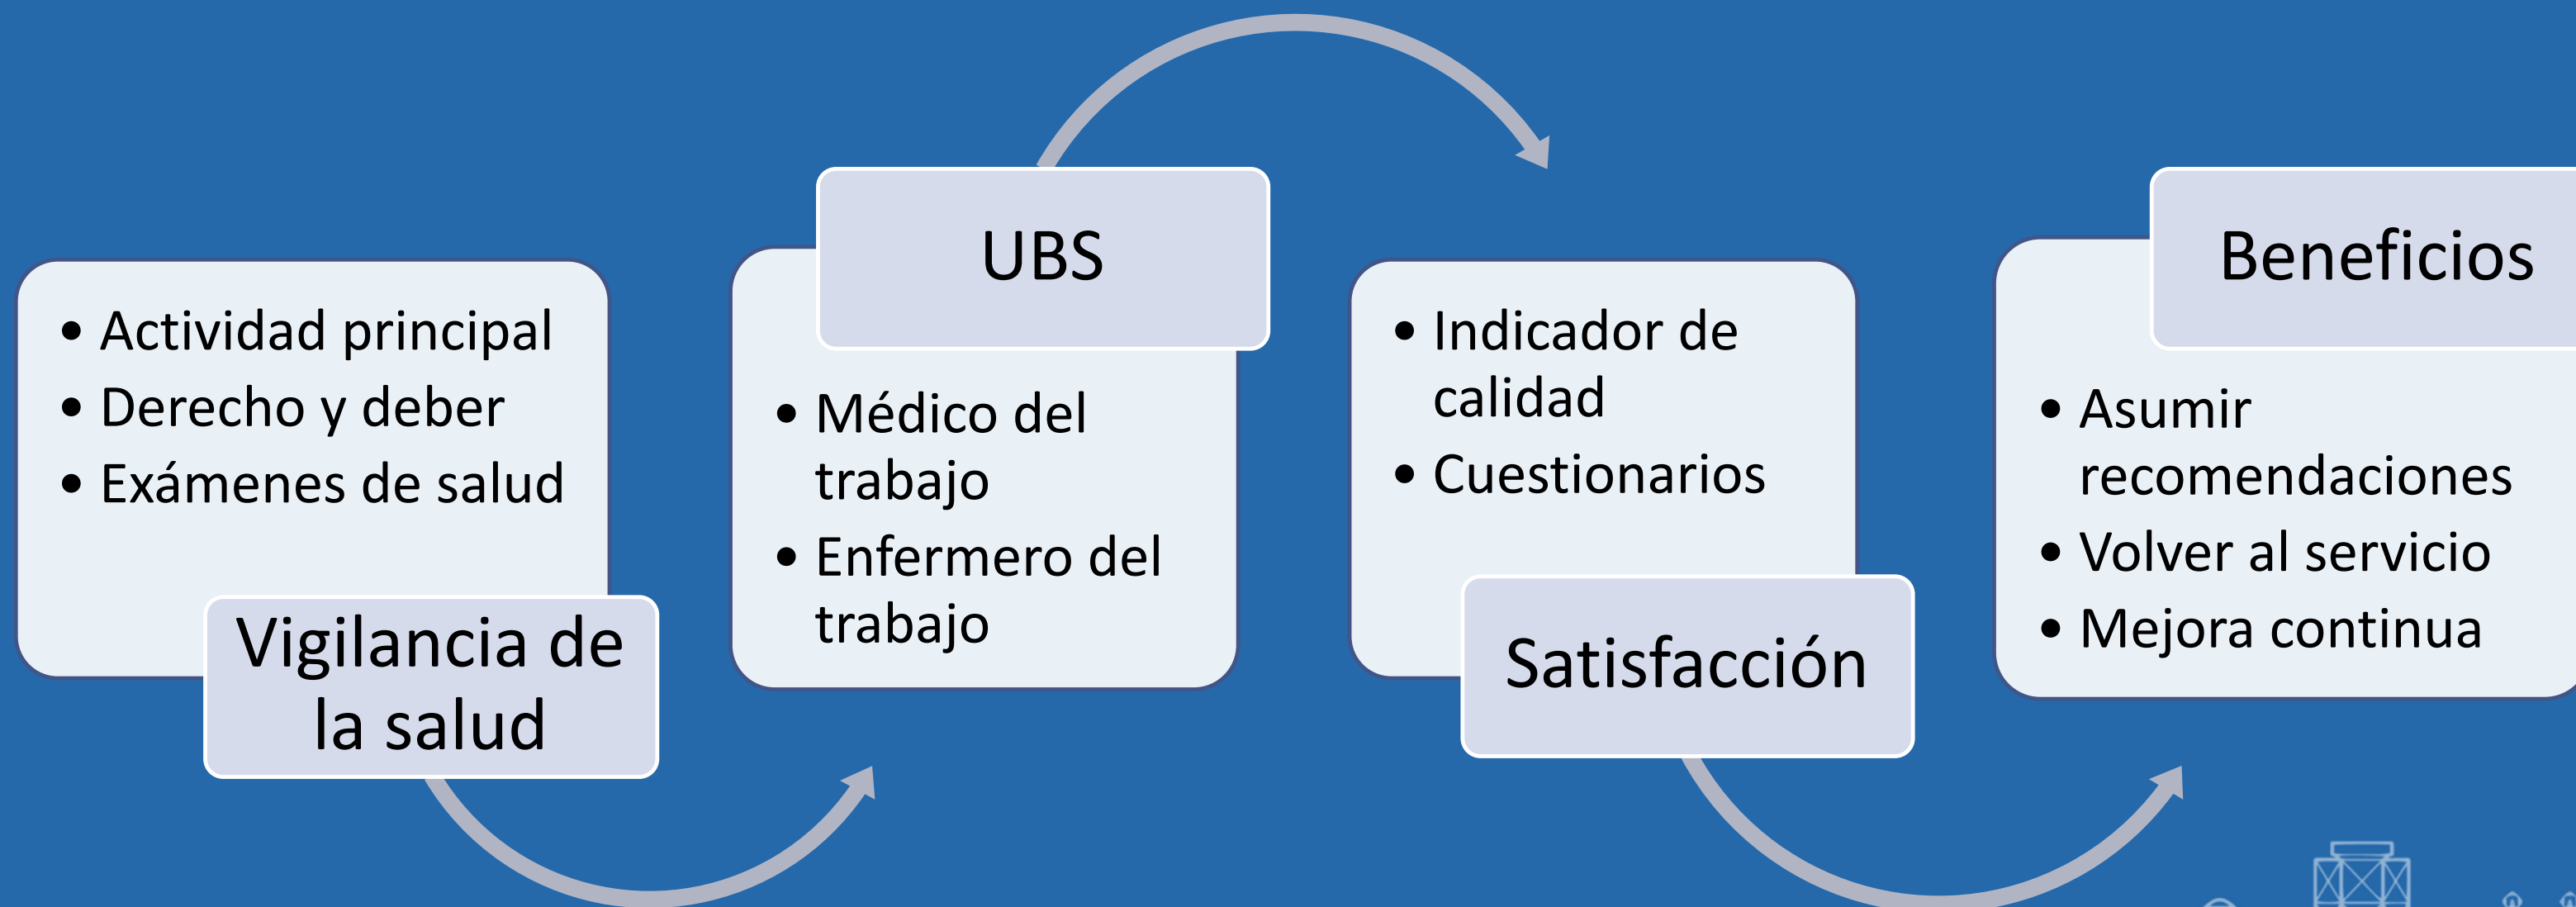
- Actividad principal
- Derecho y deber
- Exámenes de salud

Vigilancia de la salud

UBS

- Médico del trabajo
- Enfermero del trabajo

- Indicador de calidad
- Cuestionarios

Satisfacción

Beneficios

- Asumir recomendaciones
- Volver al servicio
- Mejora continua